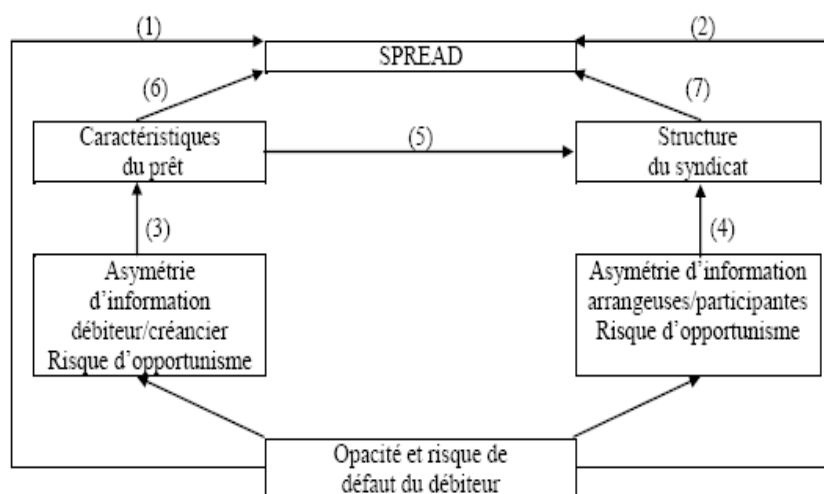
(1)

(2)

SPREAD

(6)

(7)

Caractéristiques du prêt

(5)

Structure du syndicat

(3)

(4)

Asymétrie d'information débiteur/créancier Risque d'opportunisme

Asymétrie d'information arrangeuses/participantes Risque d'opportunisme

Opacité et risque de défaut du débiteur